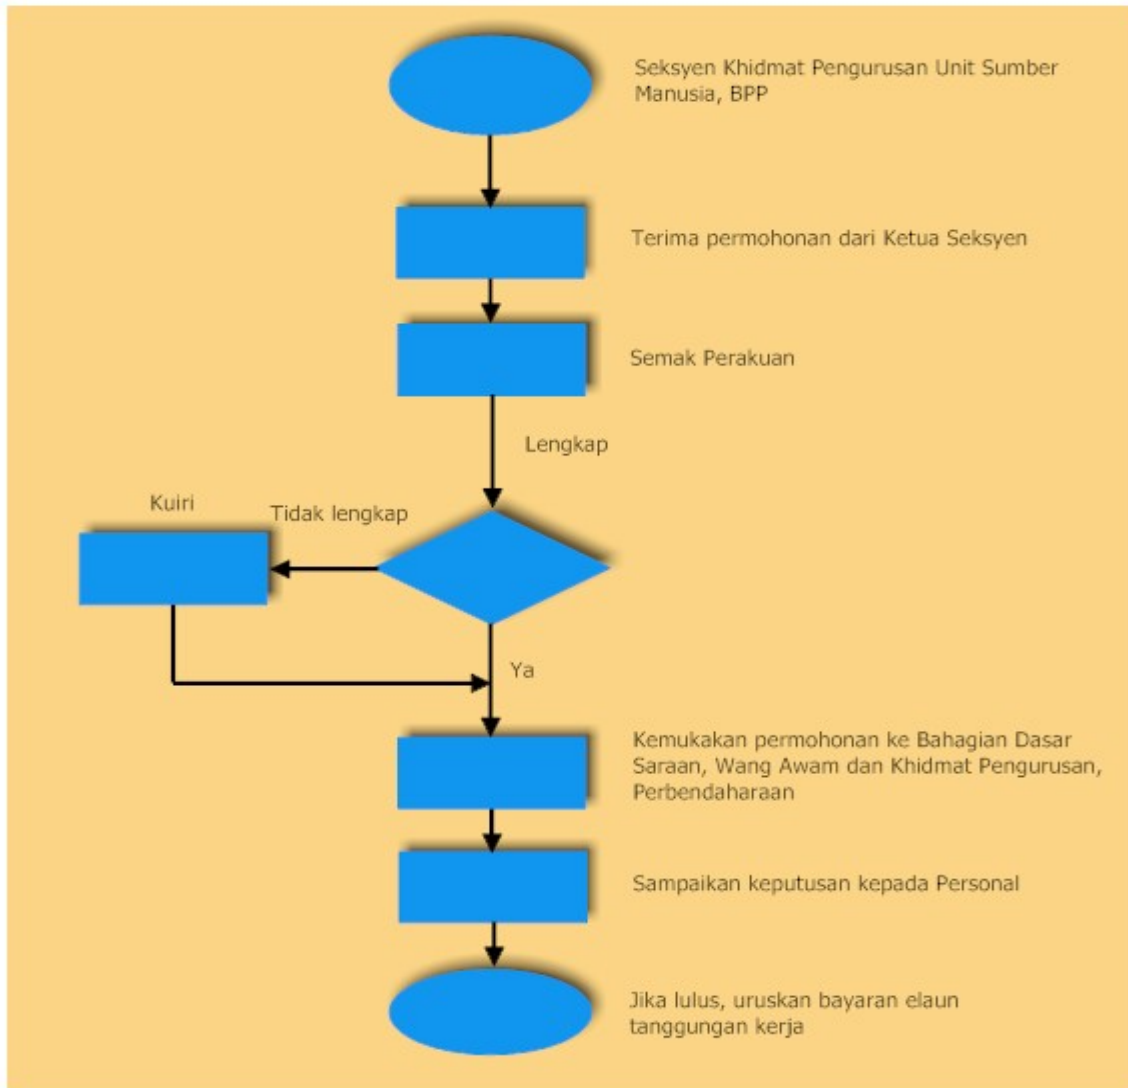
Seksyen Khidmat Pengurusan Unit Sumber Manusia, BPP

Terima permohonan dari Ketua Seksyen

Semak Perakuan

Lengkap

Kuiri

Tidak lengkap

Ya

Kemukakan permohonan ke Bahagian Dasar Saraan, Wang Awam dan Khidmat Pengurusan, Perbendaharaan

Sampaikan keputusan kepada Personal

Jika lulus, uruskan bayaran elaun tanggungan kerja